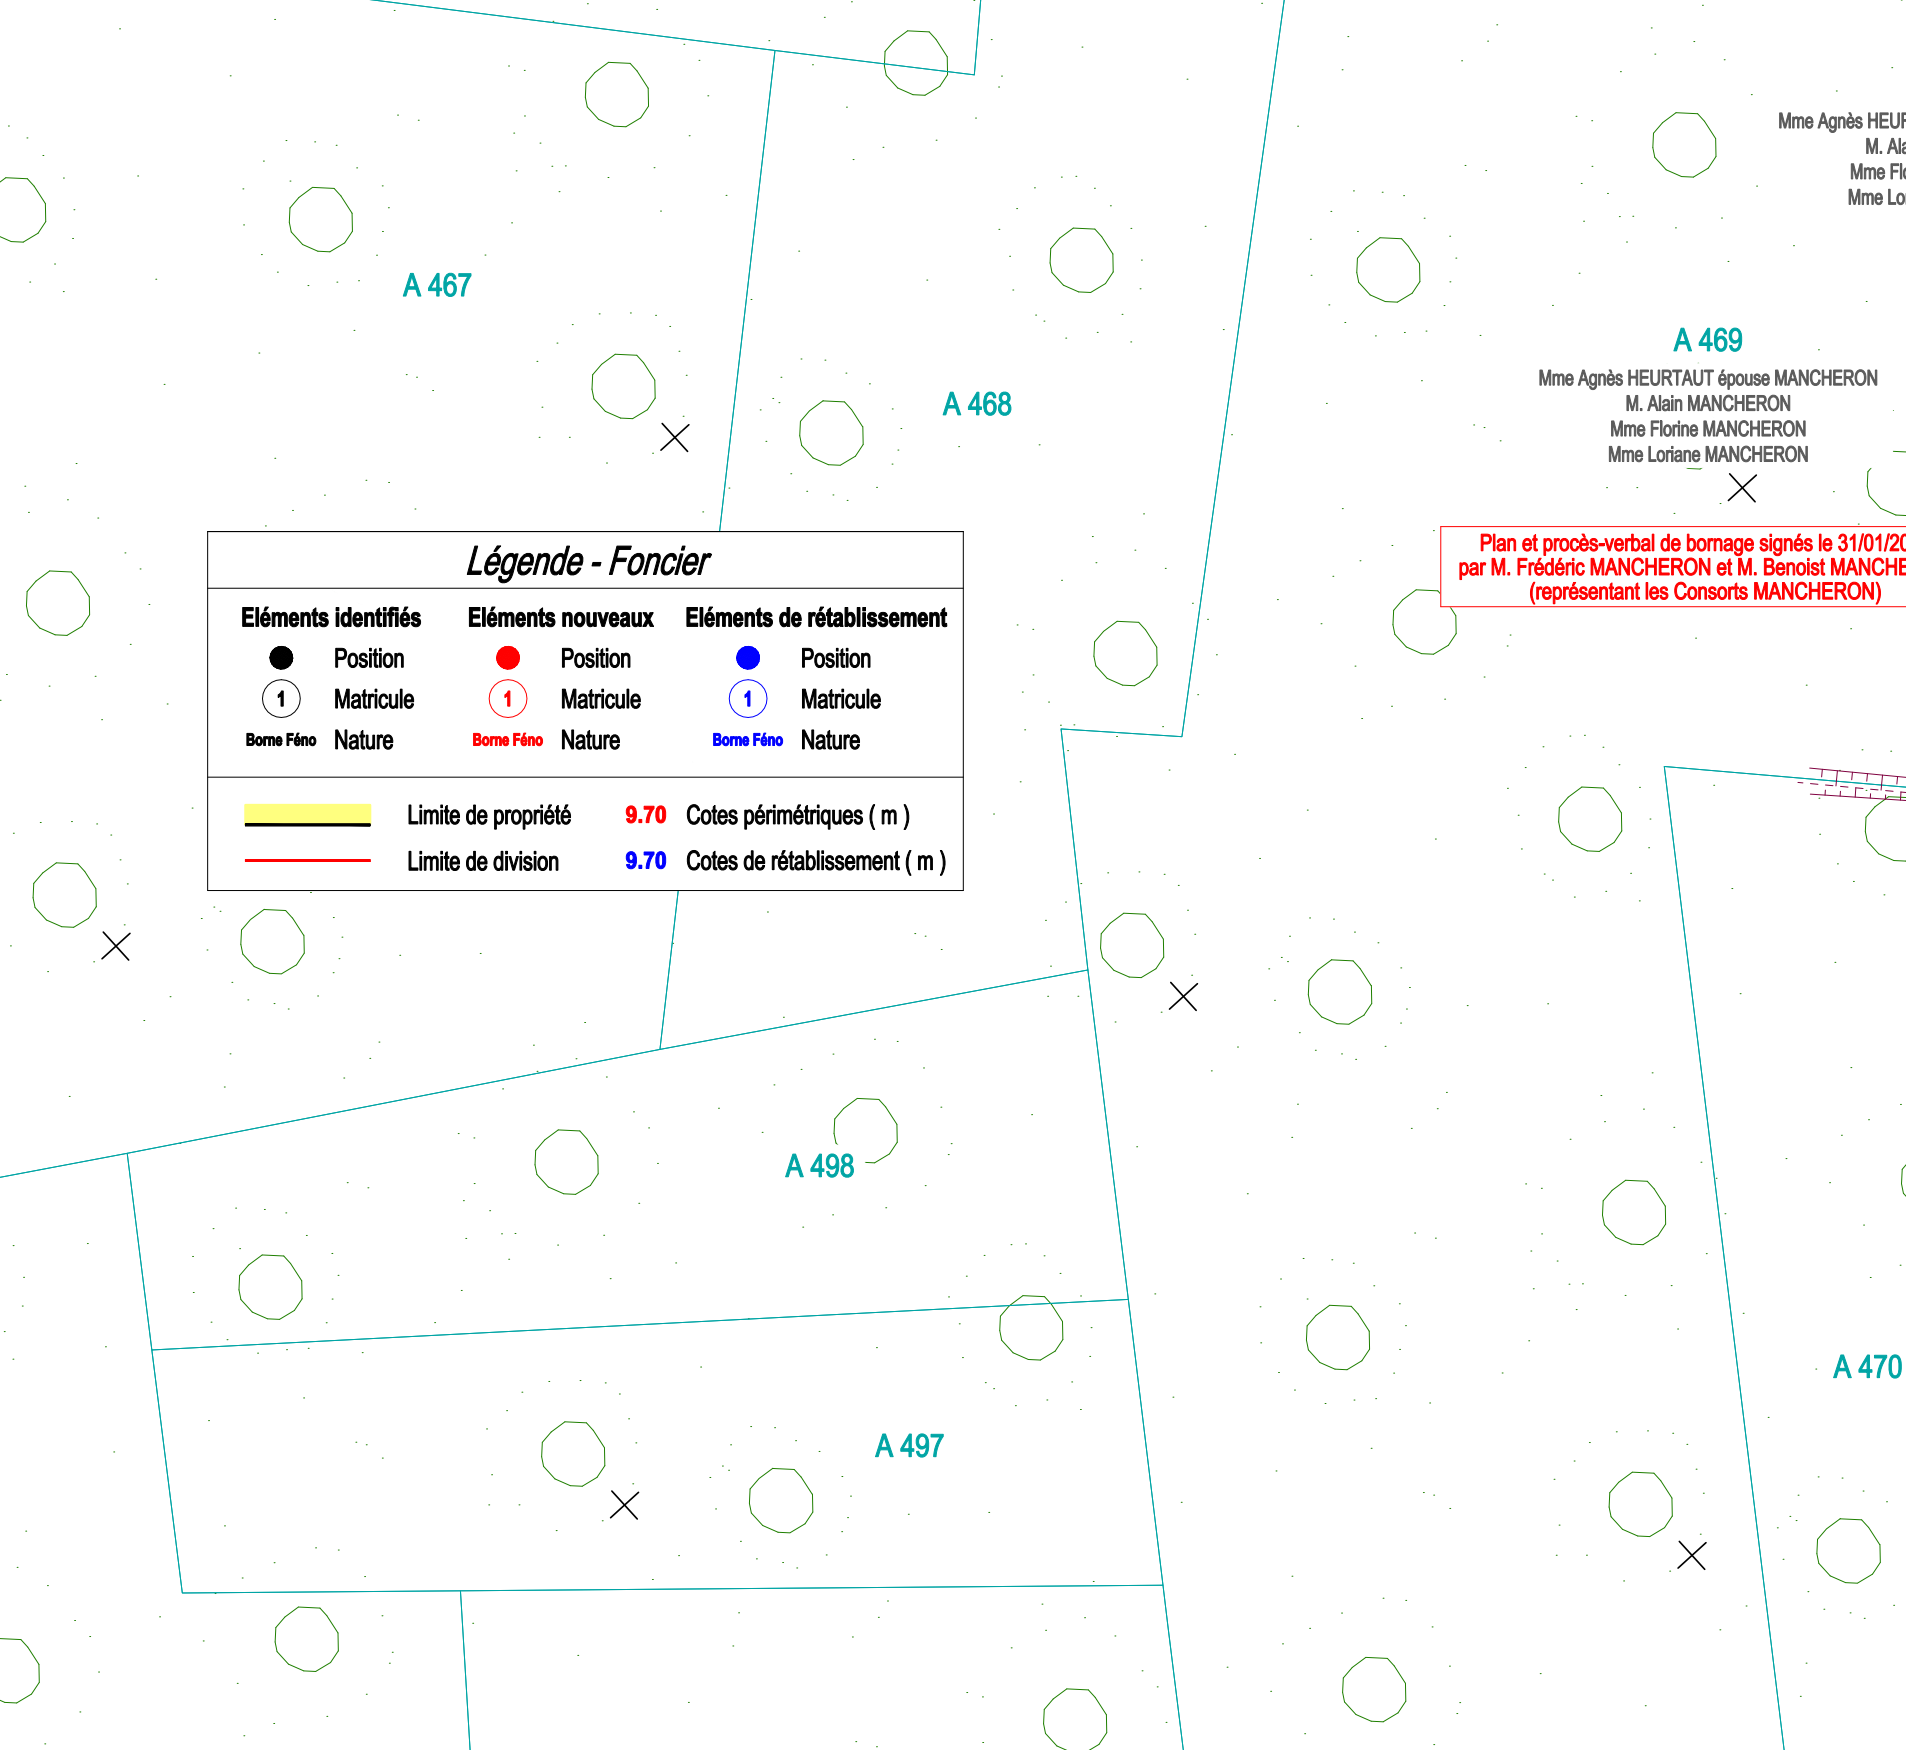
Mme Agnès HEUR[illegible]
M. Al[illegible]
Mme Fl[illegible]
Mme Lo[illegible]

A 467

A 468

A 469
Mme Agnès HEURTAUT épouse MANCHERON
M. Alain MANCHERON
Mme Florine MANCHERON
Mme Loriane MANCHERON

Plan et procès-verbal de bornage signés le 31/01/2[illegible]
par M. Frédéric MANCHERON et M. Benoist MANCHE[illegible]
(représentant les Consorts MANCHERON)

Légende - Foncier

| Eléments identifiés | | Eléments nouveaux | | Eléments de rétablissement | |
|---|---|---|---|---|---|
| | Position | | Position | | Position |
| 1 | Matricule | 1 | Matricule | 1 | Matricule |
| Borne Féno | Nature | Borne Féno | Nature | Borne Féno | Nature |

Limite de propriété
9.70 Cotes périmétriques ( m )
Limite de division
9.70 Cotes de rétablissement ( m )

A 498

A 497

A 470